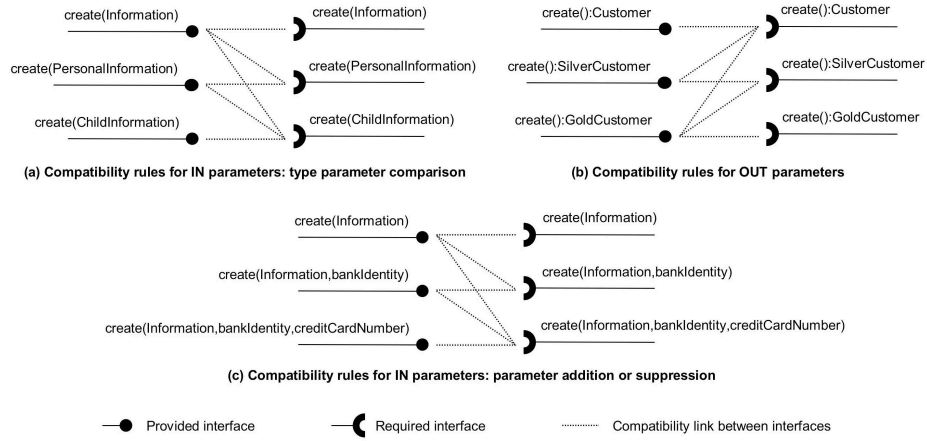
create(Information)

create(PersonalInformation)

create(ChildInformation)

create(Information)

create(PersonalInformation)

create(ChildInformation)

(a) Compatibility rules for IN parameters: type parameter comparison

create():Customer

create():SilverCustomer

create():GoldCustomer

create():Customer

create():SilverCustomer

create():GoldCustomer

(b) Compatibility rules for OUT parameters

create(Information)

create(Information,bankIdentity)

create(Information,bankIdentity,creditCardNumber)

create(Information)

create(Information,bankIdentity)

create(Information,bankIdentity,creditCardNumber)

(c) Compatibility rules for IN parameters: parameter addition or suppression

Provided interface

Required interface

Compatibility link between interfaces